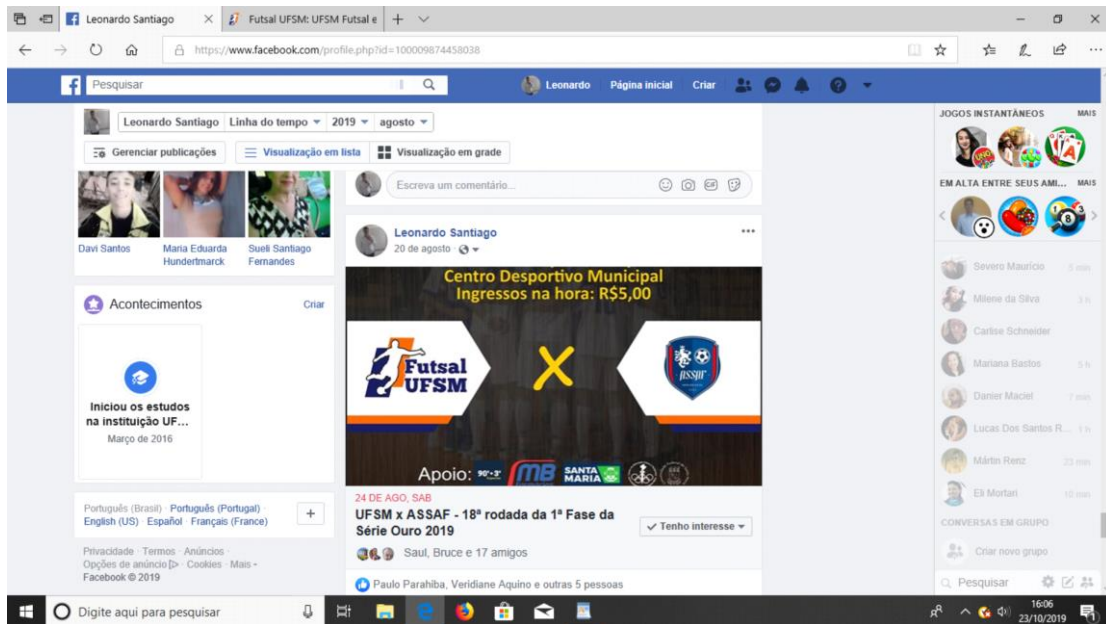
Leonardo Santiago
Futsal UFSM: UFSM Futsal e

https://www.facebook.com/profile.php?id=100009874458038

Pesquisar
Leonardo Página inicial Criar

Leonardo Santiago Linha do tempo 2019 agosto
Gerenciar publicações Visualização em lista Visualização em grade

Davi Santos
Maria Eduarda Hundertmarck
Sueli Santiago Fernandes

Acontecimentos Criar
Iniciou os estudos na instituição UF...
Março de 2016

Português (Brasil) · Português (Portugal) · English (US) · Español · Français (France)

Privacidade · Termos · Anúncios · Opções de anúncio · Cookies · Mais · Facebook © 2019

Escreva um comentário...

Leonardo Santiago
20 de agosto ·

Centro Desportivo Municipal
Ingressos na hora: R$5,00
Futsal UFSM
X
ASSAF
Apoio: MB SANTA MARIA

24 DE AGO, SAB
UFSM x ASSAF - 18ª rodada da 1ª Fase da Série Ouro 2019
Tenho interesse
Saul, Bruce e 17 amigos
Paulo Parahiba, Veridiane Aquino e outras 5 pessoas

JOGOS INSTANTÂNEOS MAIS
EM ALTA ENTRE SEUS AMI... MAIS
Severo Mauricio 5 min
Milene da Silva 3 h
Carlise Schneider
Mariana Bastos 5 h
Danier Maciel 7 min
Lucas Dos Santos R... 1 h
Mártin Renz 23 min
Eli Mortari 10 min
CONVERSAS EM GRUPO
Criar novo grupo
Pesquisar

Digite aqui para pesquisar
16:06
23/10/2019